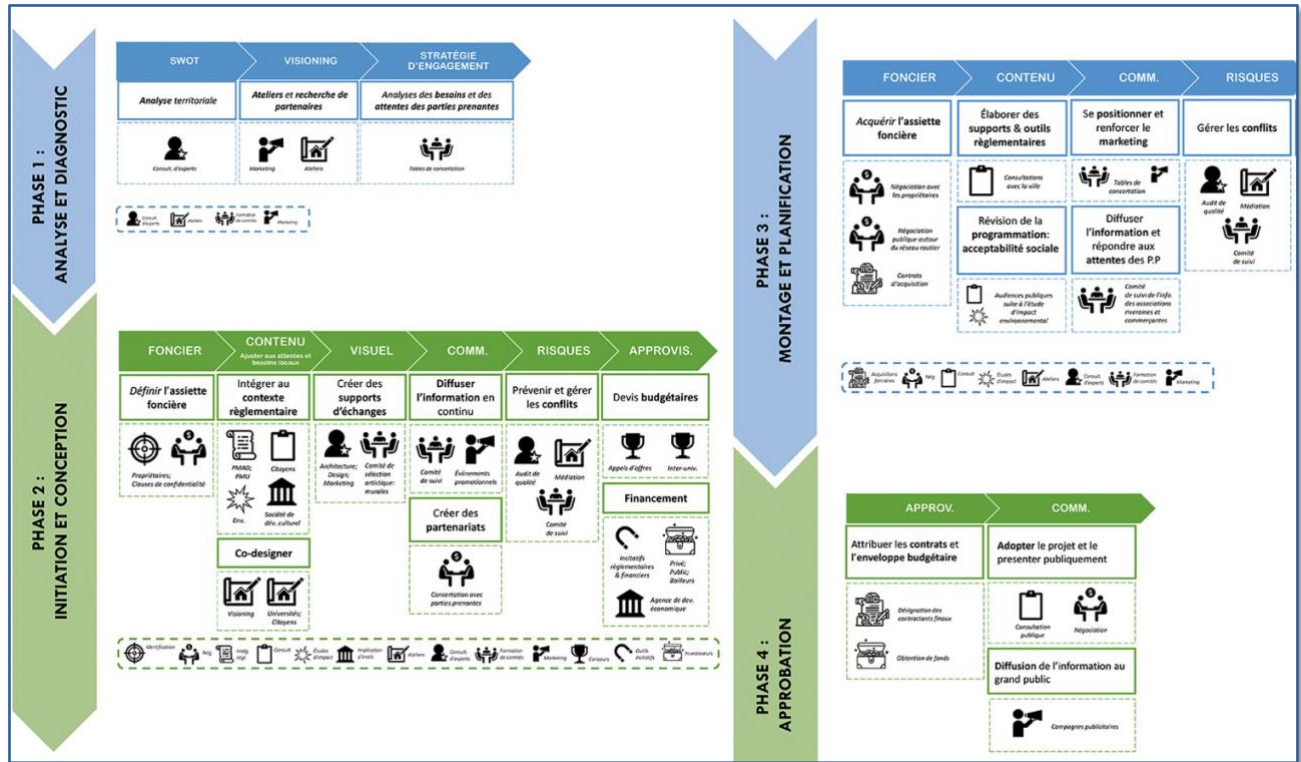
PHASE 1 : ANALYSE ET DIAGNOSTIC

SWOT | VISIONING | STRATÉGIE D'ENGAGEMENT

Analyse territoriale

Consult. d'experts

Ateliers et recherche de partenaires

Marketing Ateliers

Analyses des besoins et des attentes des parties prenantes

Tables de concertation

Consult. d'experts Ateliers Formation de comités Marketing

PHASE 2 : INITIATION ET CONCEPTION

FONCIER | CONTENU Ajuster aux attentes et besoins locaux | VISUEL | COMM. | RISQUES | APPROVIS.

Définir l'assiette foncière

Propriétaires; Clauses de confidentialité

Intégrer au contexte règlementaire

PMAD; PMU Citoyens Env. Société de dév. culturel

Co-designer

Visioning Université; Citoyens

Créer des supports d'échanges

Architecture; Design; Marketing Comité de sélection artistique: murales

Diffuser l'information en continu

Comité de suivi Événements promotionnels

Créer des partenariats

Concertation avec parties prenantes

Prévenir et gérer les conflits

Audit de qualité Médiation Comité de suivi

Devis budgétaires

Appels d'offres Inter-univ.

Financement

Incitatifs réglementaires & financiers Privé; Public; Bailleurs Agence de dév. économique

Identification Nég. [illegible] Consult. Études d'impact Implication d'inst. Ateliers Consult. d'experts Formation de comités Marketing Concours Outils incitatifs Investisseurs

PHASE 3 : MONTAGE ET PLANIFICATION

FONCIER | CONTENU | COMM. | RISQUES

Acquérir l'assiette foncière

Négociation avec les propriétaires

Négociation publique autour du réseau routier

Contrats d'acquisition

Élaborer des supports & outils règlementaires

Consultations avec la ville

Révision de la programmation: acceptabilité sociale

Audiences publiques suite à l'étude d'impact environnemental

Se positionner et renforcer le marketing

Tables de concertation

Diffuser l'information et répondre aux attentes des P.P

Comité de suivi de l'info. des associations riveraines et commerçantes

Gérer les conflits

Audit de qualité Médiation Comité de suivi

Acquisitions foncières Nég. Consult. Études d'impact Ateliers Consult. d'experts Formation de comités Marketing

PHASE 4 : APPROBATION

APPROV. | COMM.

Attribuer les contrats et l'enveloppe budgétaire

Désignation des contractants finaux

Obtention de fonds

Adopter le projet et le presenter publiquement

Consultation publique Négociation

Diffusion de l'information au grand public

Campagnes publicitaires